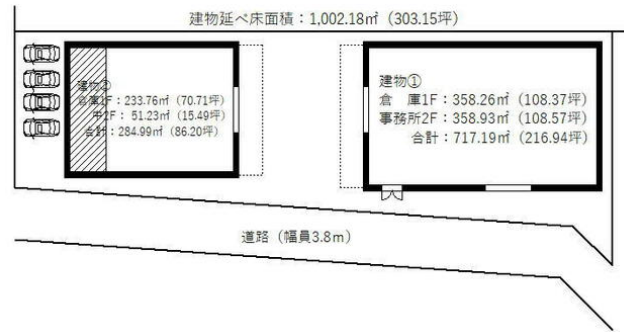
建物延べ床面積：1,002.18㎡（303.15坪）

建物②
倉庫1F：233.76㎡（70.71坪）
中2F：51.23㎡（15.49坪）
合計：284.99㎡（86.20坪）

建物①
倉　庫1F：358.26㎡（108.37坪）
事務所2F：358.93㎡（108.57坪）
合計：717.19㎡（216.94坪）

道路（幅員3.8m）